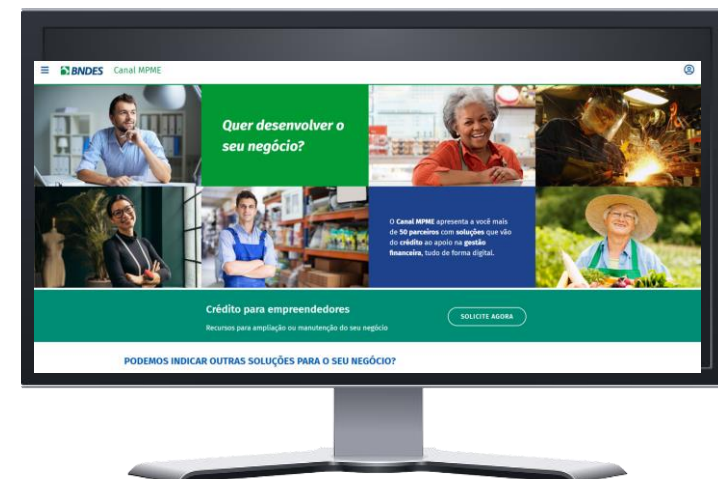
BNDES Canal MPME

Quer desenvolver o seu negócio?

O Canal MPME apresenta a você mais de 50 parceiros com soluções que vão do crédito ao apoio na gestão financeira, tudo de forma digital.

Crédito para empreendedores

Recursos para ampliação ou manutenção do seu negócio

SOLICITE AGORA

PODEMOS INDICAR OUTRAS SOLUÇÕES PARA O SEU NEGÓCIO?